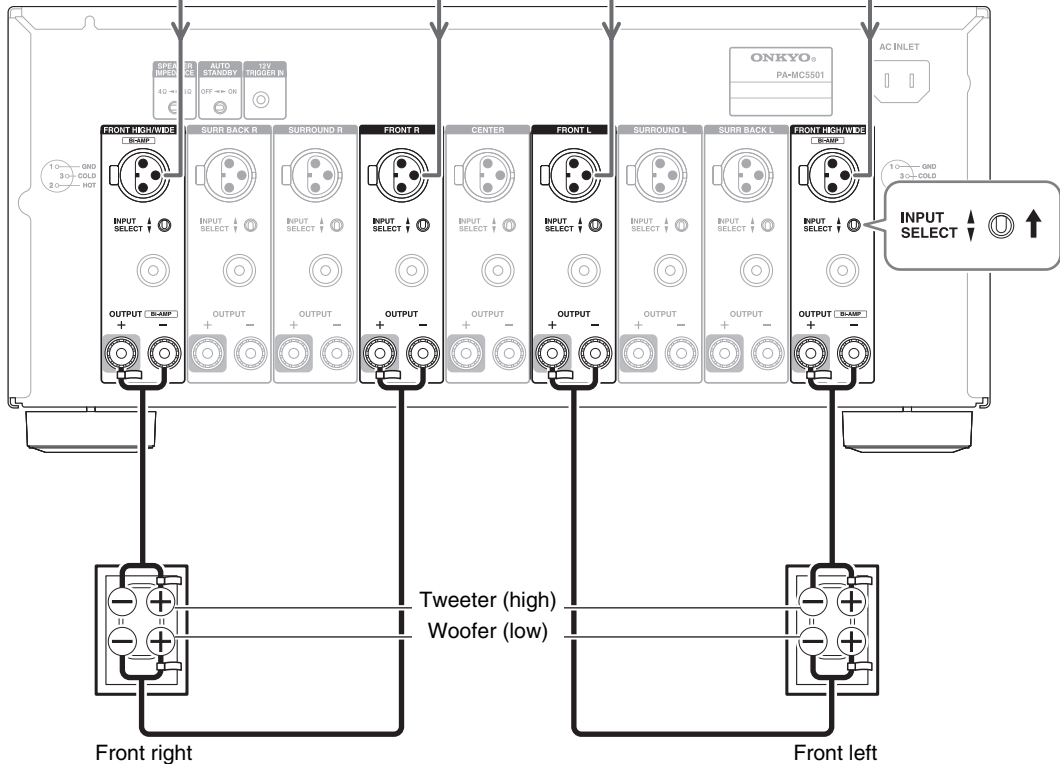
SPEAKER IMPEDANCE
4Ω 8Ω
AUTO STANDBY
OFF ON
12V TRIGGER IN

ONKYO
PA-MC5501

AC INLET

1 GND
3 COLD
2 HOT

FRONT HIGH/WIDE
BI-AMP
INPUT SELECT
OUTPUT BI-AMP
+ −

SURR BACK R
INPUT SELECT
OUTPUT
+ −

SURROUND R
INPUT SELECT
OUTPUT
+ −

FRONT R
INPUT SELECT
OUTPUT
+ −

CENTER
INPUT SELECT
OUTPUT
+ −

FRONT L
INPUT SELECT
OUTPUT
+ −

SURROUND L
INPUT SELECT
OUTPUT
+ −

SURR BACK L
INPUT SELECT
OUTPUT
+ −

FRONT HIGH/WIDE
BI-AMP
INPUT SELECT
OUTPUT BI-AMP
+ −

1 GND
3 COLD

INPUT SELECT

Tweeter (high)
Woofer (low)

Front right
Front left